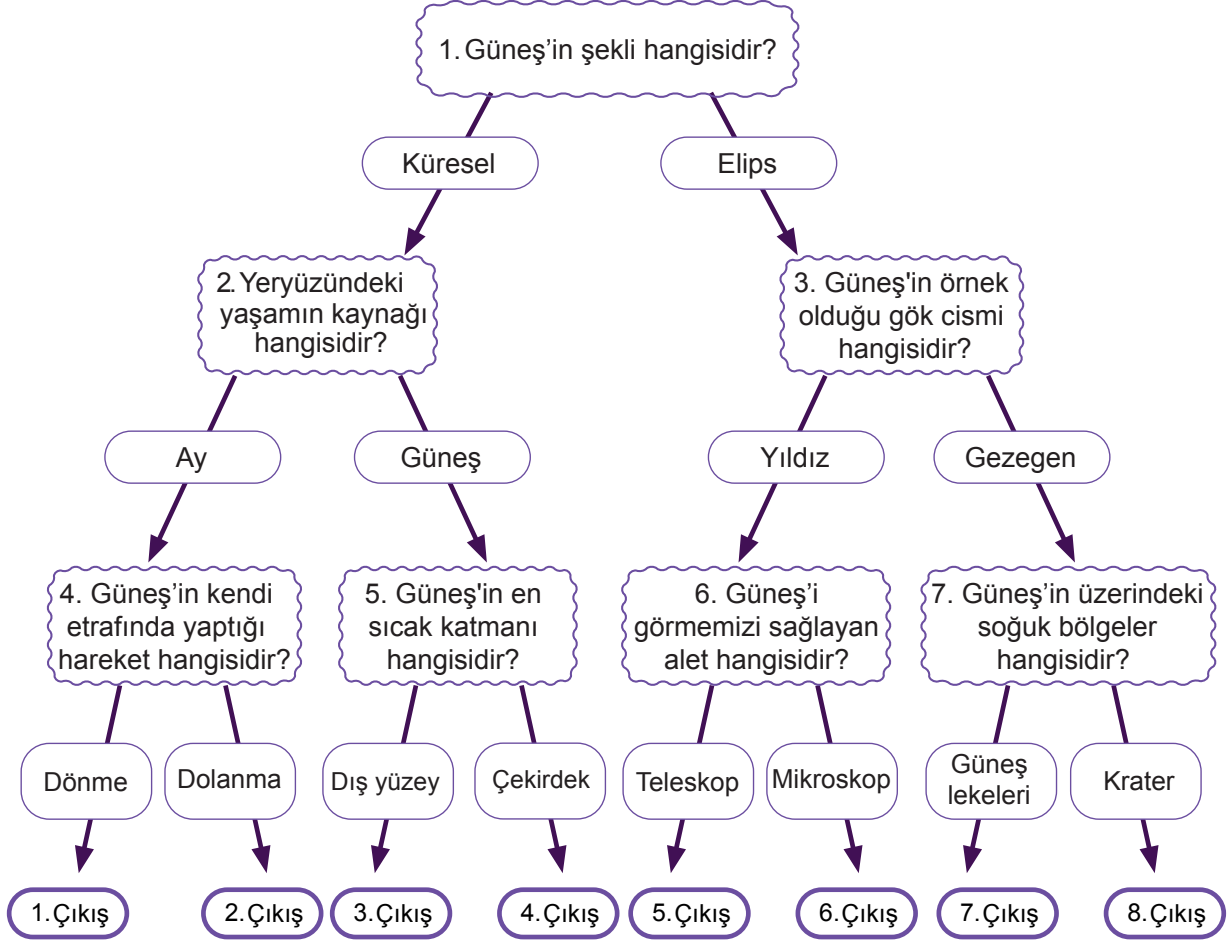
1. Güneş'in şekli hangisidir?

Küresel

Elips

2. Yeryüzündeki yaşamın kaynağı hangisidir?

3. Güneş'in örnek olduğu gök cismi hangisidir?

Ay

Güneş

Yıldız

Gezegen

4. Güneş'in kendi etrafında yaptığı hareket hangisidir?

5. Güneş'in en sıcak katmanı hangisidir?

6. Güneş'i görmemizi sağlayan alet hangisidir?

7. Güneş'in üzerindeki soğuk bölgeler hangisidir?

Dönme

Dolanma

Dış yüzey

Çekirdek

Teleskop

Mikroskop

Güneş lekeleri

Krater

1.Çıkış

2.Çıkış

3.Çıkış

4.Çıkış

5.Çıkış

6.Çıkış

7.Çıkış

8.Çıkış